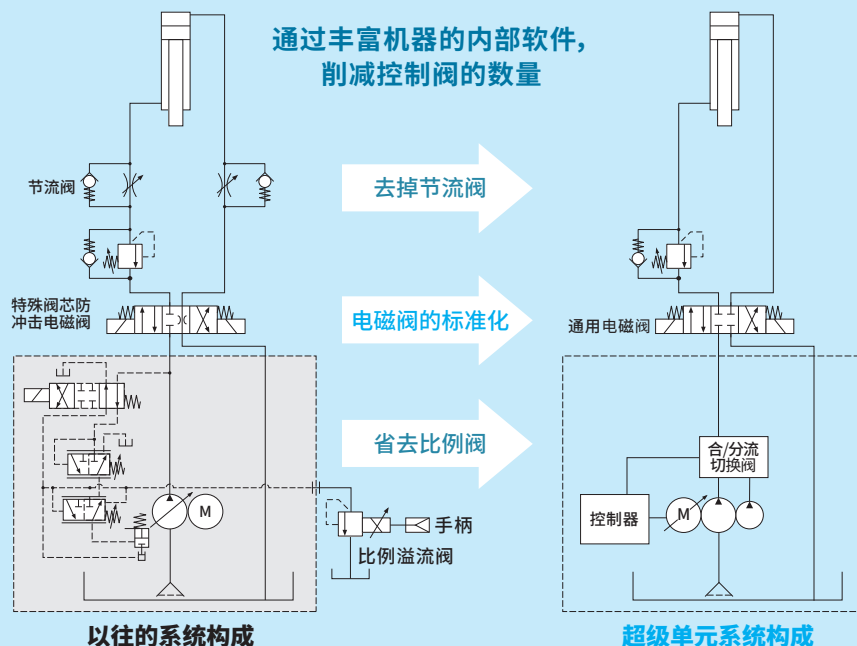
通过丰富机器的内部软件，
削减控制阀的数量

节流阀

特殊阀芯防
冲击电磁阀

M

比例溢流阀

手柄

以往的系统构成

去掉节流阀

电磁阀的标准化

省去比例阀

通用电磁阀

合/分流
切换阀

控制器

M

超级单元系统构成